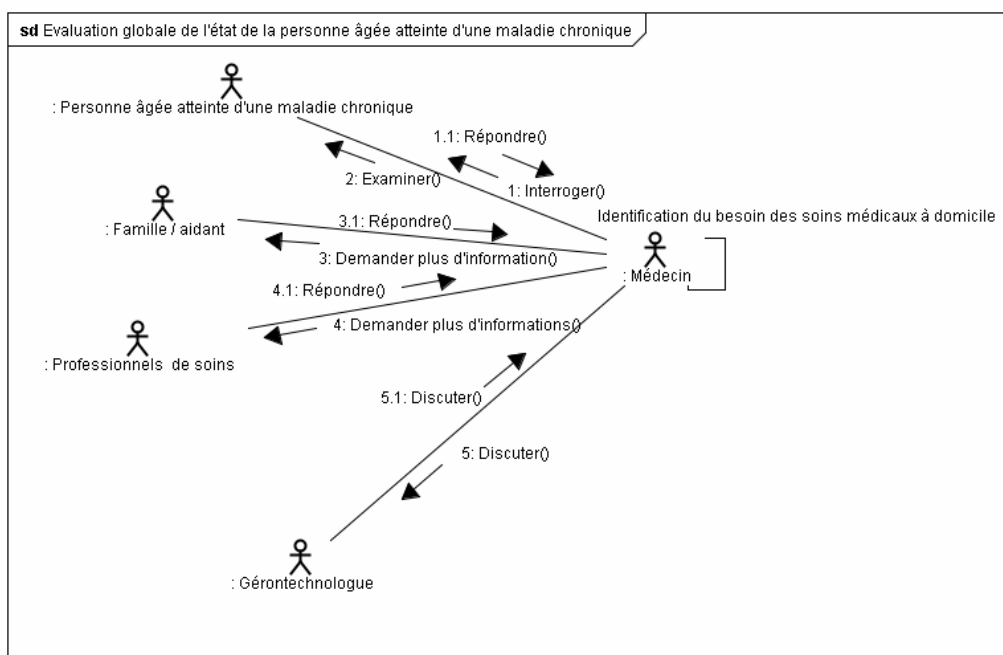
sd Evaluation globale de l'état de la personne âgée atteinte d'une maladie chronique

: Personne âgée atteinte d'une maladie chronique

1.1: Répondre()

2: Examiner()

1: Interroger()

Identification du besoin des soins médicaux à domicile

: Famille / aidant

3.1: Répondre()

3: Demander plus d'information()

: Médecin

4.1: Répondre()

4: Demander plus d'informations()

: Professionnels de soins

5.1: Discuter()

5: Discuter()

: Gérontechnologue